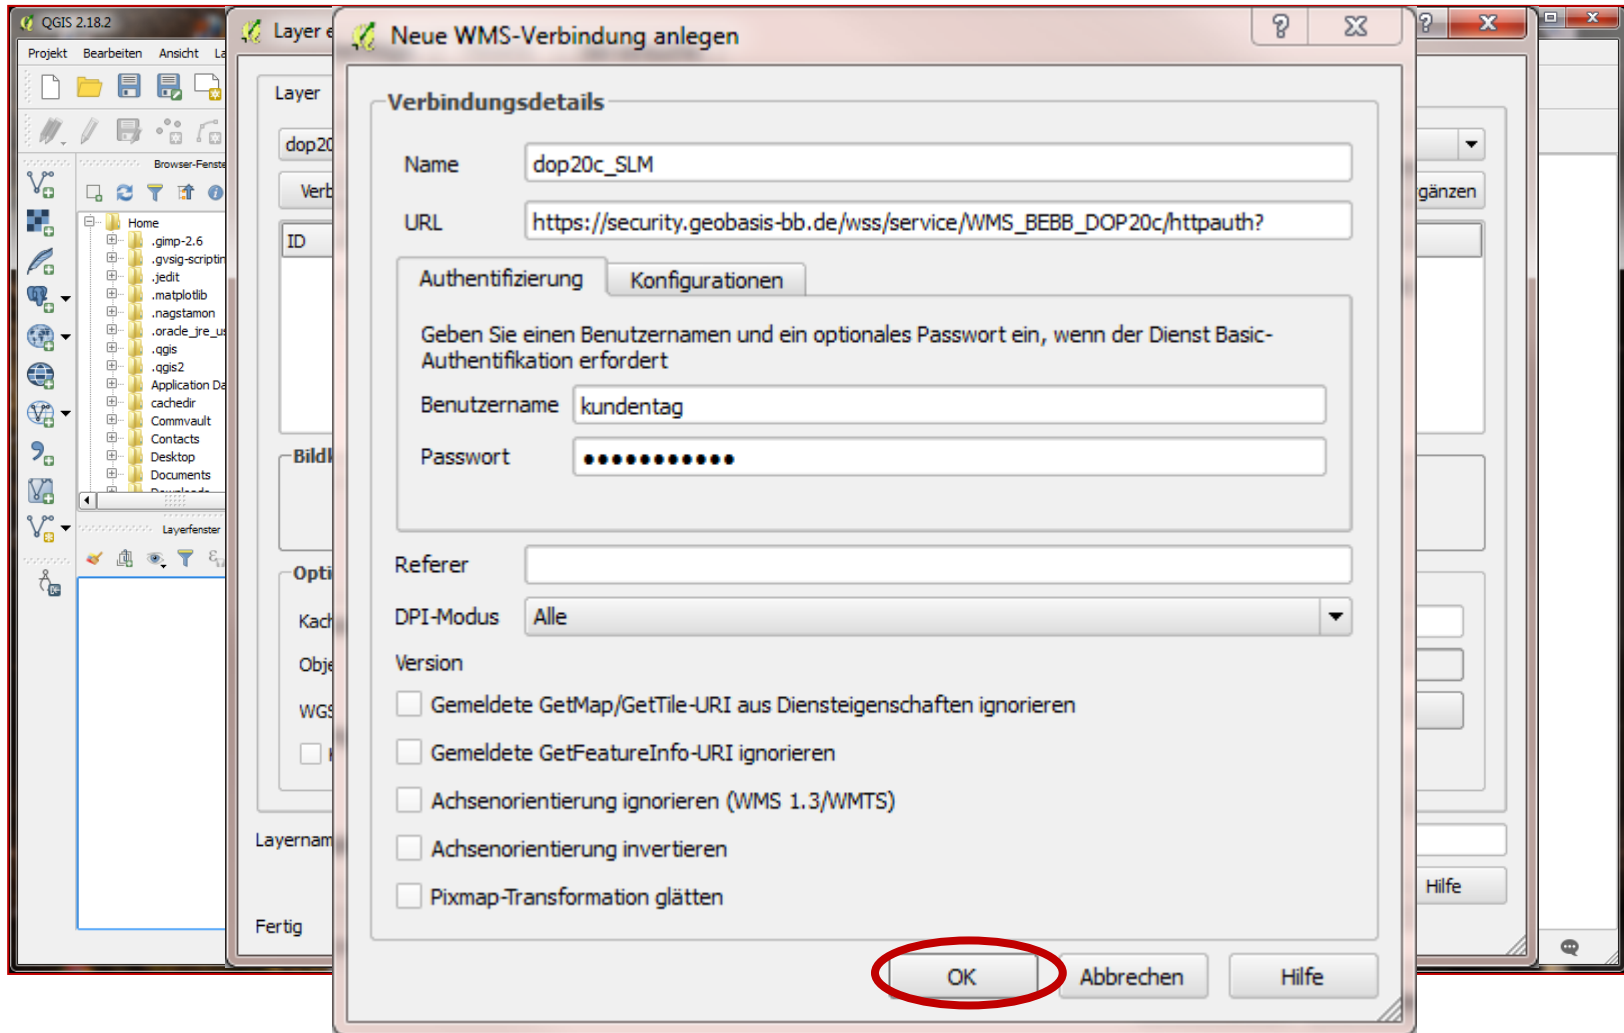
QGIS 2.18.2
Projekt Bearbeiten Ansicht La
Browser-Fenster
Home
.gimp-2.6
.gvsig-scriptin
.jedit
.matplotlib
.nagstamon
.oracle_jre_us
.qgis
.qgis2
Application Da
cachedir
Commvault
Contacts
Desktop
Documents
Layerfenster

Layer e
Layer
dop20
Verb
ID
Bildl
Opti
Kach
Obje
WGS
Layernam
Fertig

ganzen
Hilfe

Neue WMS-Verbindung anlegen
?

Verbindungsdetails
Name dop20c_SLM
URL https://security.geobasis-bb.de/wss/service/WMS_BEBB_DOP20c/httpauth?
Authentifizierung Konfigurationen
Geben Sie einen Benutzernamen und ein optionales Passwort ein, wenn der Dienst Basic-Authentifikation erfordert
Benutzername kundentag
Passwort ●●●●●●●●●●●
Referer
DPI-Modus Alle
Version
Gemeldete GetMap/GetTile-URI aus Diensteigenschaften ignorieren
Gemeldete GetFeatureInfo-URI ignorieren
Achsenorientierung ignorieren (WMS 1.3/WMTS)
Achsenorientierung invertieren
Pixmap-Transformation glätten
OK Abbrechen Hilfe